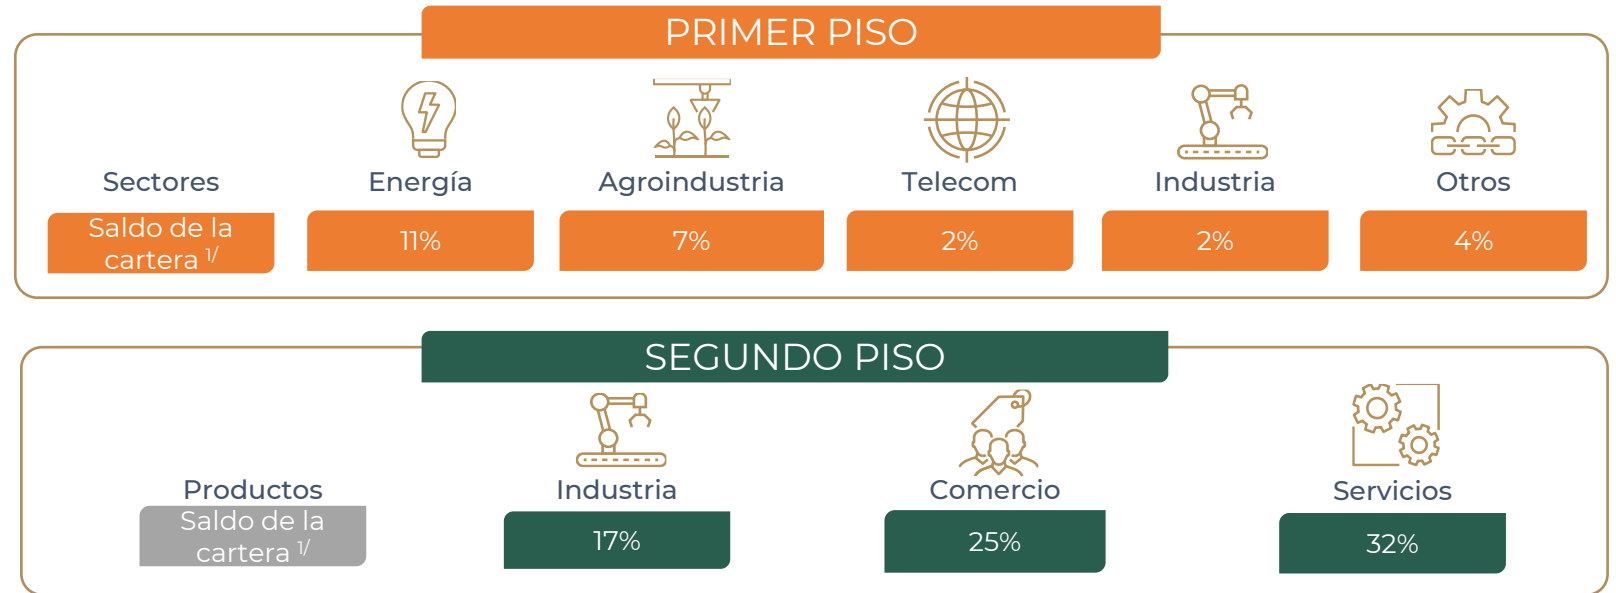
PRIMER PISO

Sectores

Saldo de la cartera 1/

Energía

11%

Agroindustria

7%

Telecom

2%

Industria

2%

Otros

4%

SEGUNDO PISO

Productos

Saldo de la cartera 1/

Industria

17%

Comercio

25%

Servicios

32%